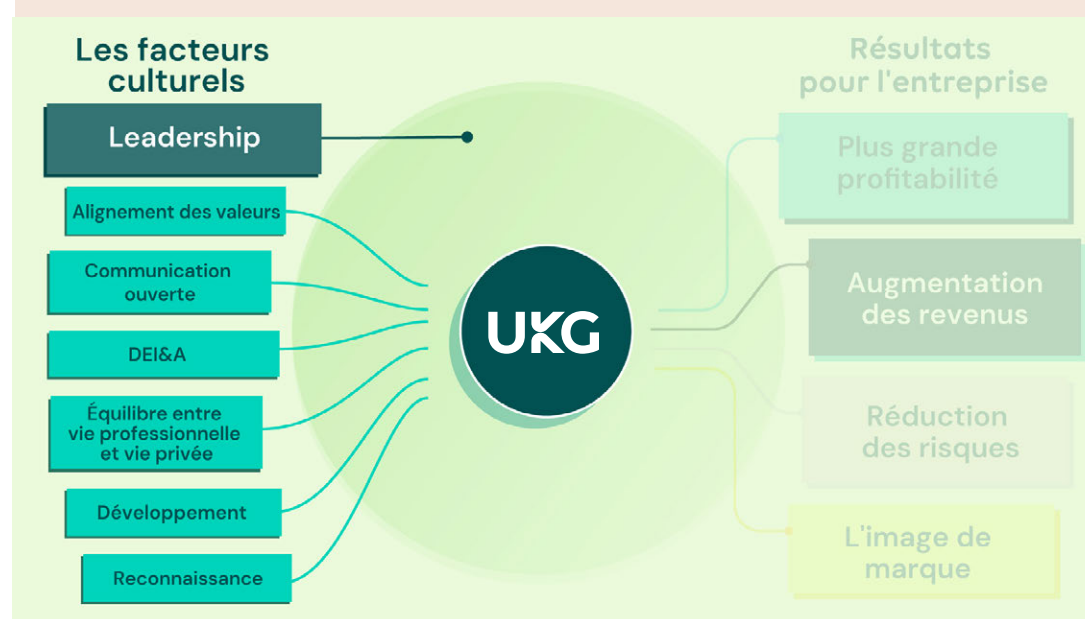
Les facteurs culturels

Leadership

Alignement des valeurs

Communication ouverte

DEI&A

Équilibre entre vie professionnelle et vie privée

Développement

Reconnaissance

UKG

Résultats pour l'entreprise

Plus grande profitabilité

Augmentation des revenus

Réduction des risques

L'image de marque